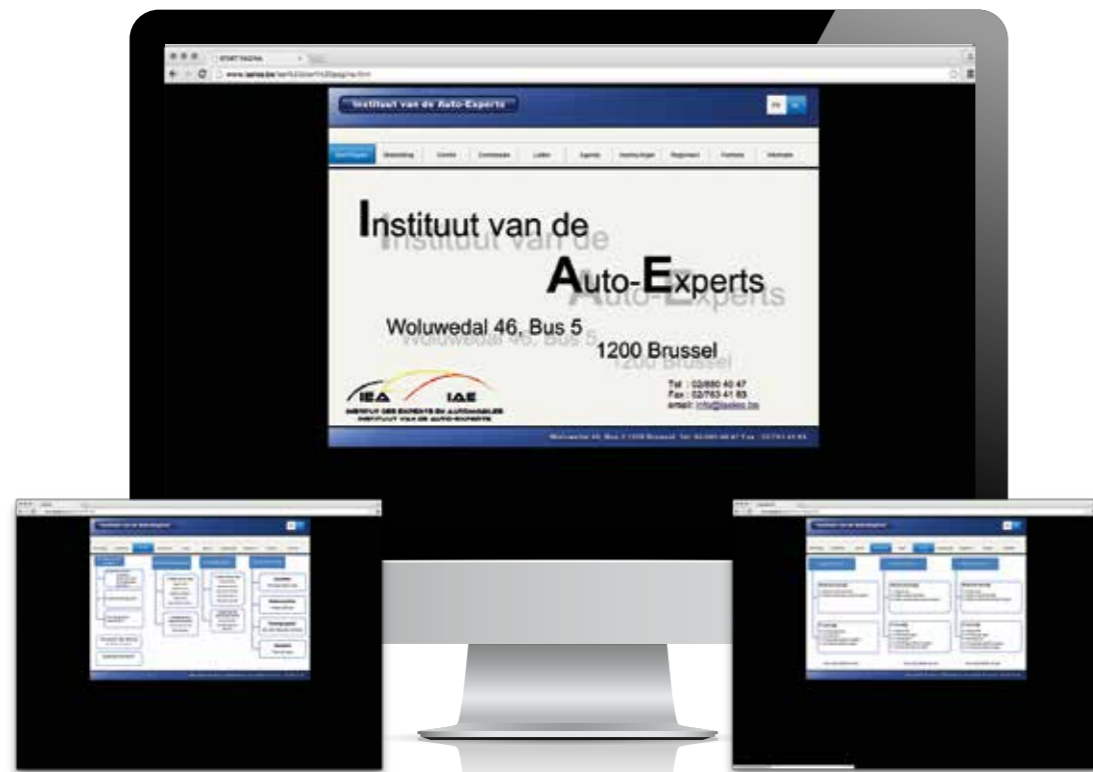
START PAGINA

www.iaeiea.be/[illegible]

Instituut van de Auto-Experts

FR NL

Start Pagina | Bestuursorgaan | Comité | Commissies | Leden | Agenda | Voorwaarden | Reglement | Formules | Informatie

Instituut van de

Auto-Experts

Woluwedal 46, Bus 5

1200 Brussel

IEA IAE

INSTITUT DES EXPERTS EN AUTOMOBILES
INSTITUUT VAN DE AUTO-EXPERTS

Tel : 02/880 40 47
Fax : 02/763 41 83
email: info@iaeiea.be

Woluwedal 46, Bus 5 1200 Brussel Tel: 02/880 40 47 Fax : 02/763 41 83